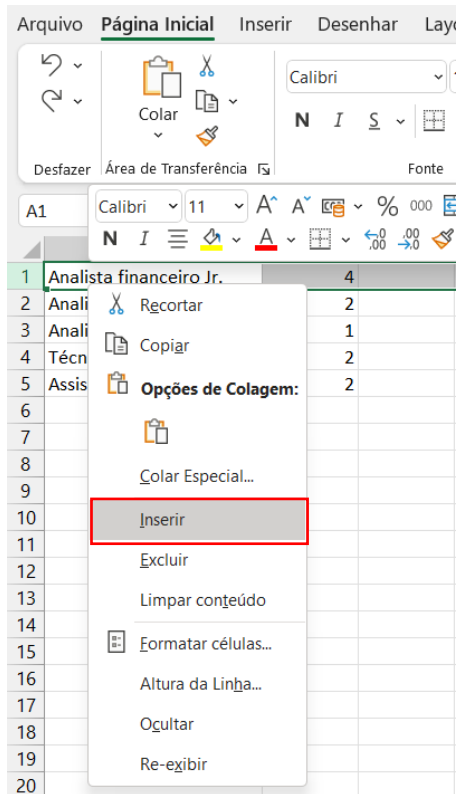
Arquivo Página Inicial Inserir Desenhar Layo

Colar

Calibri

N I S

Desfazer Área de Transferência Fonte

A1

Calibri 11 A A % 000

N I A A

| | A | B |
|---|---|---|
| 1 | Analista financeiro Jr. | 4 |
| 2 | Anali | 2 |
| 3 | Anali | 1 |
| 4 | Técn | 2 |
| 5 | Assis | 2 |
| 6 | | |
| 7 | | |
| 8 | | |
| 9 | | |
| 10 | | |
| 11 | | |
| 12 | | |
| 13 | | |
| 14 | | |
| 15 | | |
| 16 | | |
| 17 | | |
| 18 | | |
| 19 | | |
| 20 | | |

Recortar
Copiar
Opções de Colagem:
Colar Especial...
Inserir
Excluir
Limpar conteúdo
Formatar células...
Altura da Linha...
Ocultar
Re-exibir